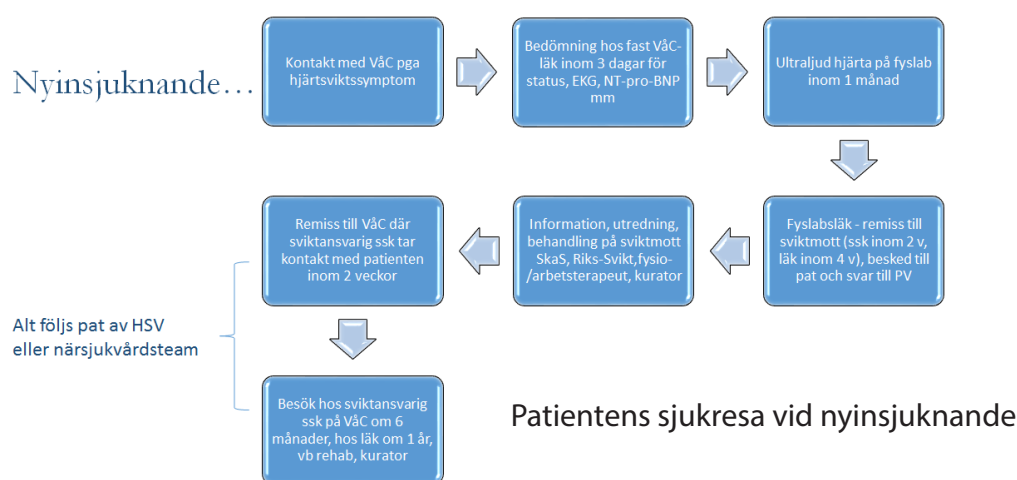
Nyinsjuknande…

Kontakt med VåC pga hjärtsviktssymptom

Bedömning hos fast VåC-läk inom 3 dagar för status, EKG, NT-pro-BNP mm

Ultraljud hjärta på fyslab inom 1 månad

Fyslabsläk - remiss till sviktmott (ssk inom 2 v, läk inom 4 v), besked till pat och svar till PV

Information, utredning, behandling på sviktmott SkaS, Riks-Svikt, fysio-/arbetsterapeut, kurator

Remiss till VåC där sviktansvarig ssk tar kontakt med patienten inom 2 veckor

Alt följs pat av HSV eller närsjukvårdsteam

Besök hos sviktansvarig ssk på VåC om 6 månader, hos läk om 1 år, vb rehab, kurator

Patientens sjukresa vid nyinsjuknande